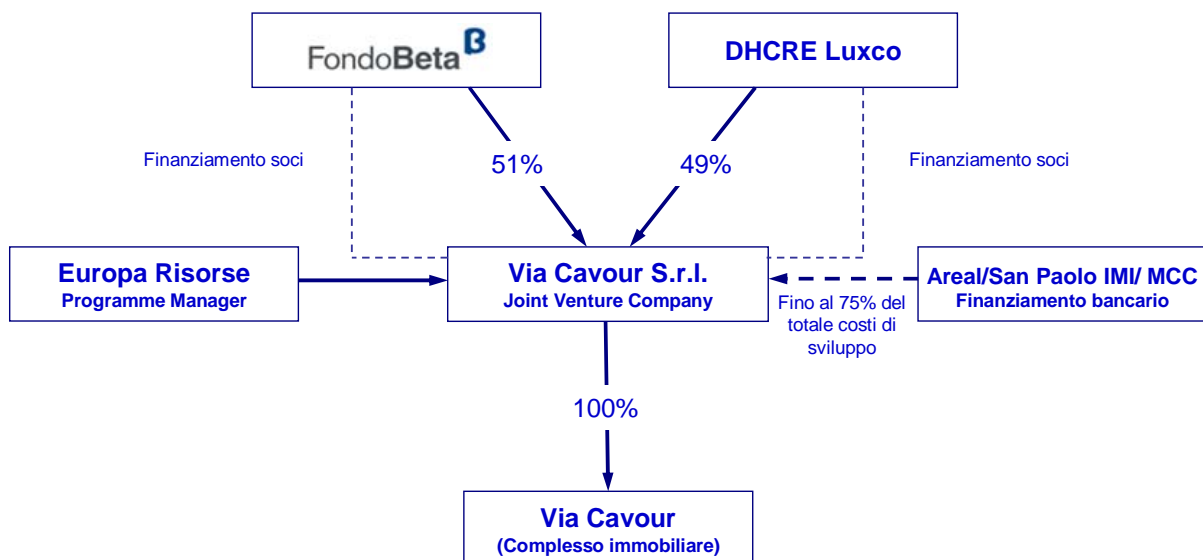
FondoBeta B

DHCRE Luxco

Finanziamento soci

51%

49%

Finanziamento soci

Europa Risorse
Programme Manager

Via Cavour S.r.l.
Joint Venture Company

Areal/San Paolo IMI/ MCC
Finanziamento bancario

Fino al 75% del totale costi di sviluppo

100%

Via Cavour
(Complesso immobiliare)